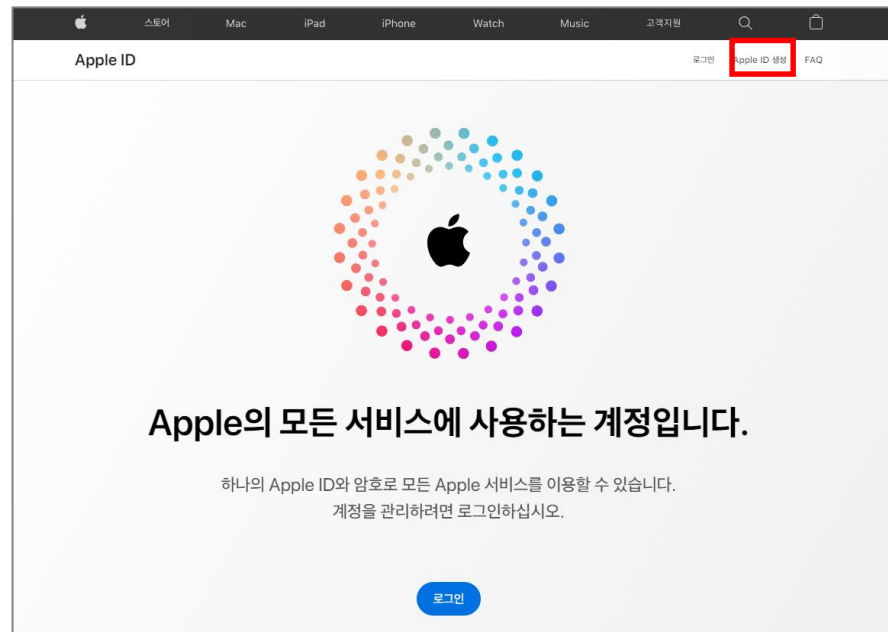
스토어 Mac iPad iPhone Watch Music 고객지원

Apple ID

로그인 Apple ID 생성 FAQ

Apple의 모든 서비스에 사용하는 계정입니다.

하나의 Apple ID와 암호로 모든 Apple 서비스를 이용할 수 있습니다. 계정을 관리하려면 로그인하십시오.

로그인